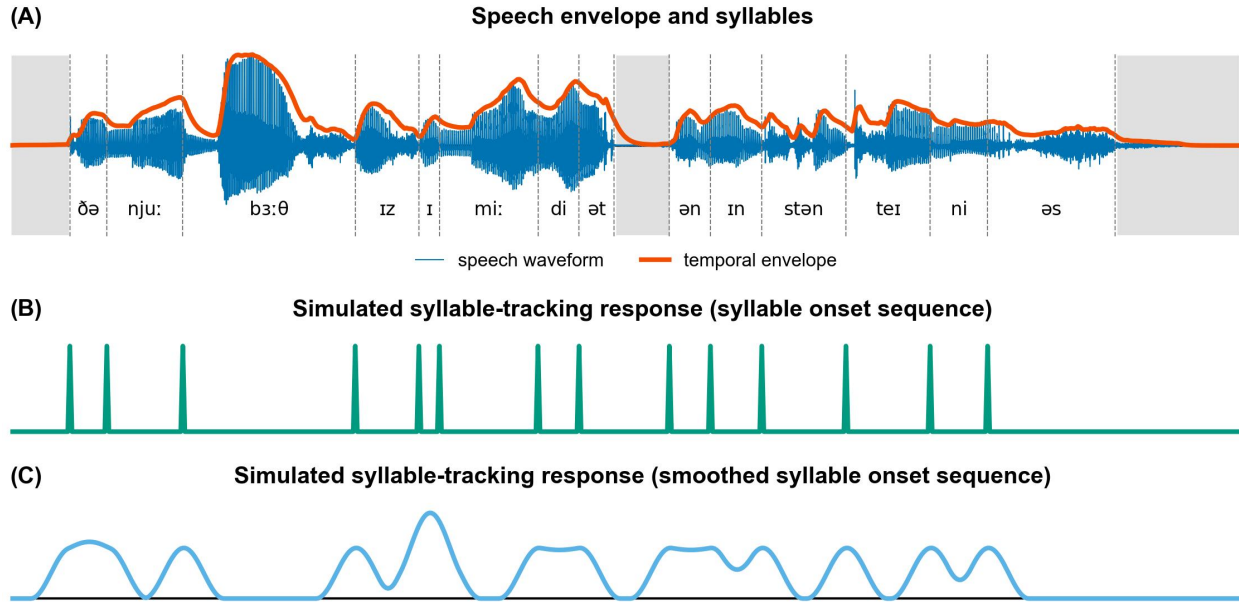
(A) Speech envelope and syllables

ðə nju: bɜ:θ ɪz ɪ mi: di ət ən ɪn stən teɪ ni əs

speech waveform temporal envelope

(B) Simulated syllable-tracking response (syllable onset sequence)

(C) Simulated syllable-tracking response (smoothed syllable onset sequence)